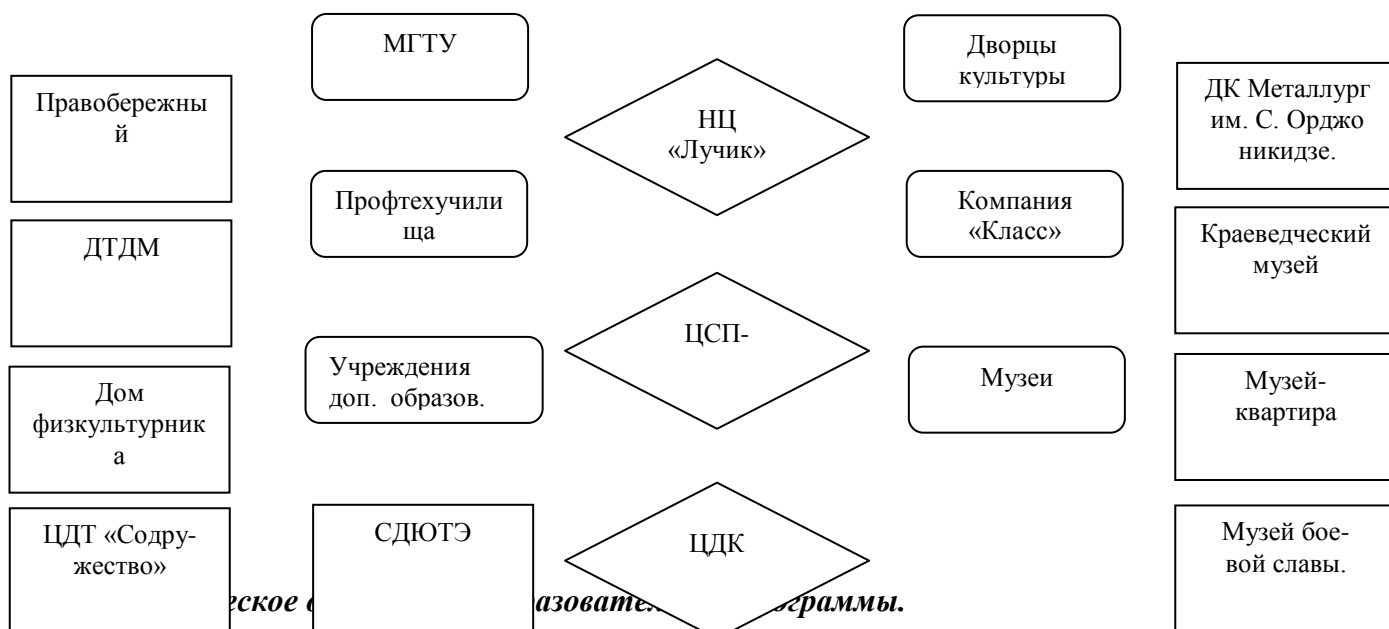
МГТУ

Дворцы культуры

Правобережный

НЦ «Лучик»

ДК Металлург им. С. Орджоникидзе.

Профтехучилища

Компания «Класс»

ДТДМ

Краеведческий музей

ЦСП-

Учреждения доп. образов.

Музеи

Дом физкультурника

Музей-квартира

ЦДТ «Содружество»

СДЮТЭ

ЦДК

Музей боевой славы.

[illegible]еское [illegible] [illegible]азовате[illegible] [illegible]граммы.